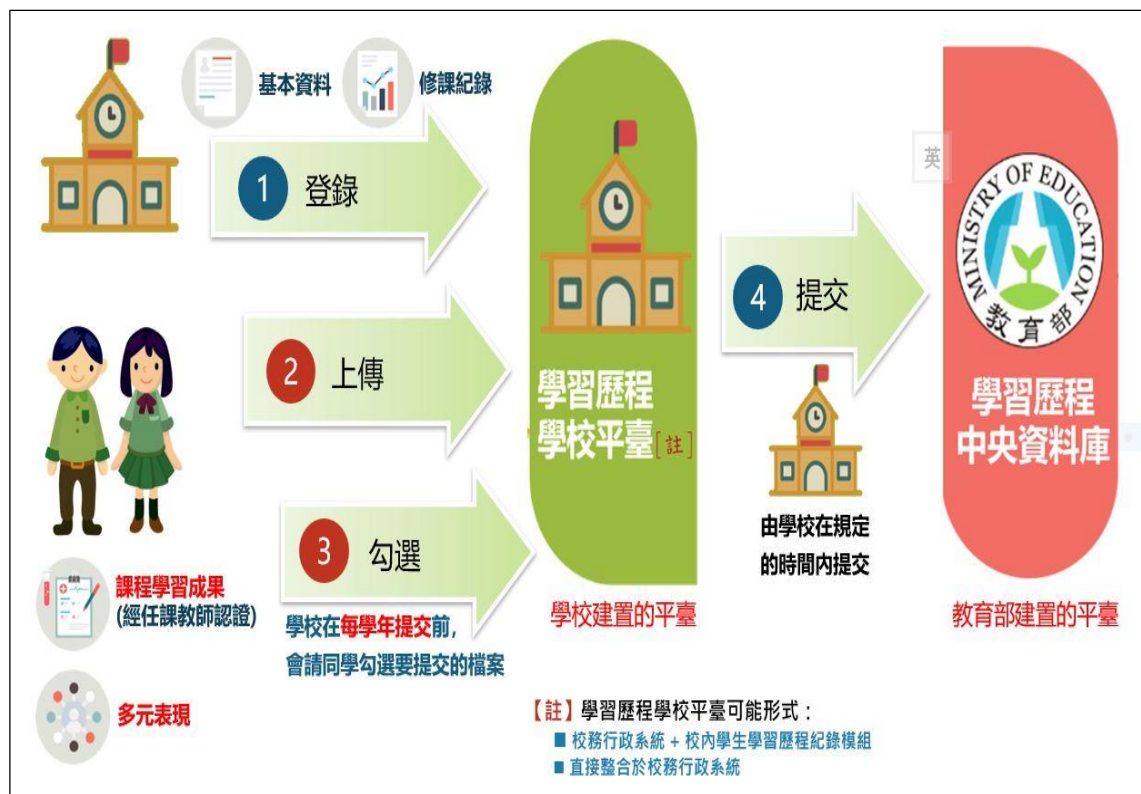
基本資料 修課紀錄

1 登錄

2 上傳

3 勾選

學校在每學年提交前，會請同學勾選要提交的檔案

課程學習成果（經任課教師認證）

多元表現

學習歷程學校平臺[註]

學校建置的平臺

4 提交

由學校在規定的時間內提交

英

MINISTRY OF EDUCATION 教育部

學習歷程中央資料庫

教育部建置的平臺

【註】學習歷程學校平臺可能形式：
■ 校務行政系統 + 校內學生學習歷程紀錄模組
■ 直接整合於校務行政系統